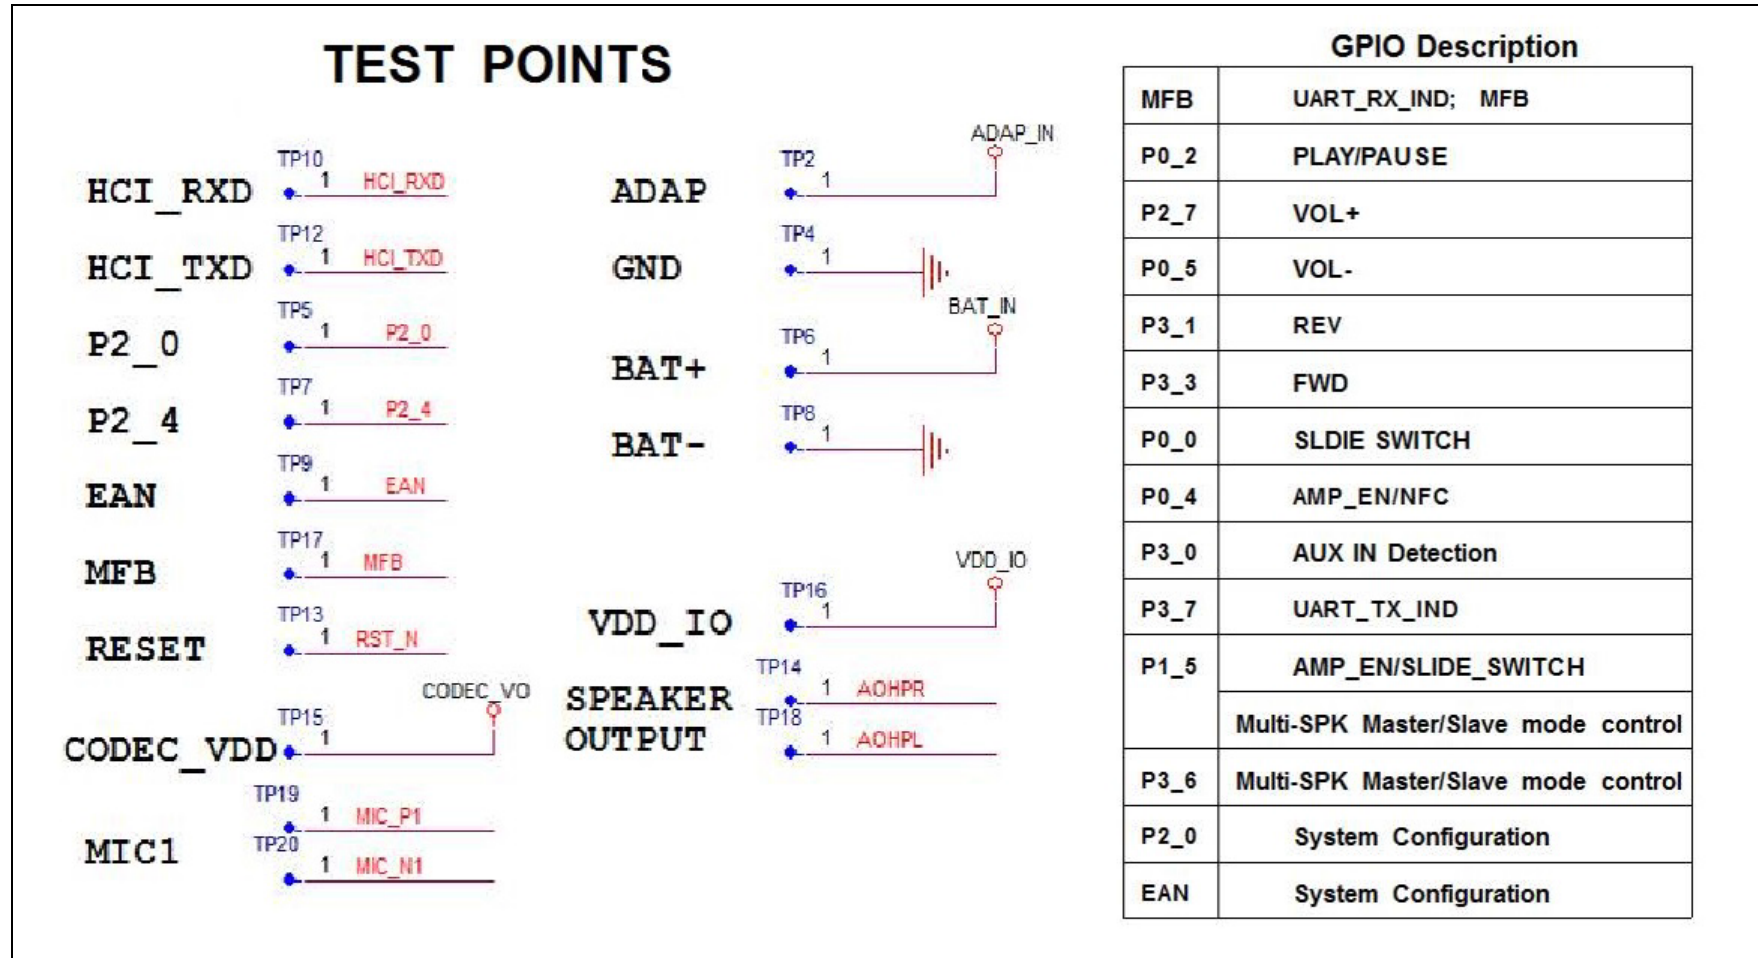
TEST POINTS

HCI_RXD TP10 1 HCI_RXD
HCI_TXD TP12 1 HCI_TXD
P2_0 TP5 1 P2_0
P2_4 TP7 1 P2_4
EAN TP9 1 EAN
MFB TP17 1 MFB
RESET TP13 1 RST_N
CODEC_VDD TP15 1 CODEC_VO
MIC1 TP19 1 MIC_P1 TP20 1 MIC_N1

ADAP TP2 1 ADAP_IN
GND TP4 1
BAT+ TP6 1 BAT_IN
BAT- TP8 1
VDD_IO TP16 1 VDD_IO
SPEAKER OUTPUT TP14 1 AOHPR TP18 1 AOHPL

GPIO Description

| | |
|---|---|
| MFB | UART_RX_IND; MFB |
| P0_2 | PLAY/PAUSE |
| P2_7 | VOL+ |
| P0_5 | VOL- |
| P3_1 | REV |
| P3_3 | FWD |
| P0_0 | SLDIE SWITCH |
| P0_4 | AMP_EN/NFC |
| P3_0 | AUX IN Detection |
| P3_7 | UART_TX_IND |
| P1_5 | AMP_EN/SLIDE_SWITCH |
| | Multi-SPK Master/Slave mode control |
| P3_6 | Multi-SPK Master/Slave mode control |
| P2_0 | System Configuration |
| EAN | System Configuration |